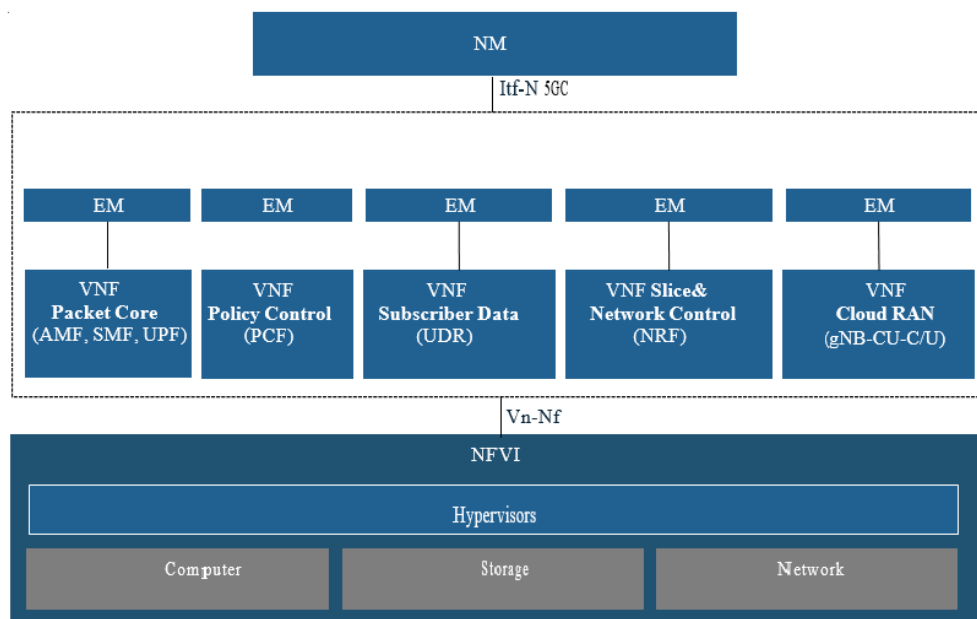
NM

Itf-N 5GC

EM

EM

EM

EM

EM

VNF
Packet Core
(AMF, SMF, UPF)

VNF
Policy Control
(PCF)

VNF
Subscriber Data
(UDR)

VNF Slice&
Network Control
(NRF)

VNF
Cloud RAN
(gNB-CU-C/U)

Vn-Nf

NFVI

Hypervisors

Computer

Storage

Network